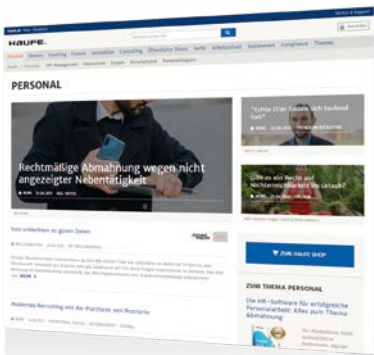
HAUFE.

PERSONAL

Rechtmäßige Abmahnung wegen nicht angezeigter Nebentätigkeit

"Leiste ich später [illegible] Nachfol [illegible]"

Gibt es ein Recht auf Nichterreichbarkeit im Urlaub?

Vom schlechten zu guten Daten

Modernes Recruiting mit der Plattform von Brockfeld

ZUM HAUFE SHOP

ZUM THEMA PERSONAL

Die HR-Software für erfolgreiche Personalarbeit: Alles zum Thema Abmahnung